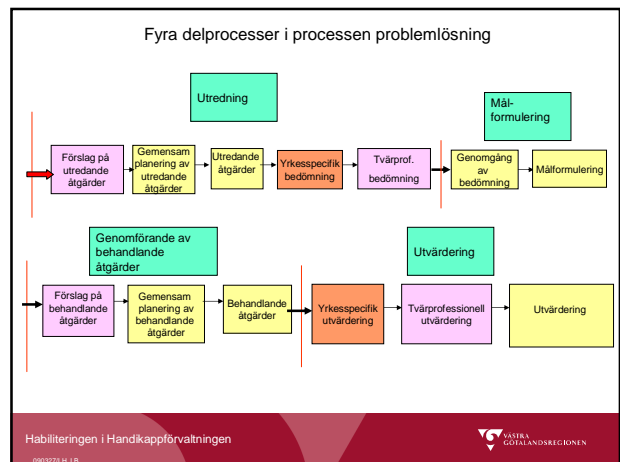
Fyra delprocesser i processen problemlösning

Utredning

Mål-formulering

Förslag på utredande åtgärder

Gemensam planering av utredande åtgärder

Utredande åtgärder

Yrkesspecifik bedömning

Tvärprof. bedömning

Genomgång av bedömning

Målformulering

Genomförande av behandlande åtgärder

Utvärdering

Förslag på behandlande åtgärder

Gemensam planering av behandlande åtgärder

Behandlande åtgärder

Yrkesspecifik utvärdering

Tvärprofessionell utvärdering

Utvärdering

Habiliteringen i Handikappförvaltningen

VÄSTRA GÖTALANDSREGIONEN

090327/LH, LB